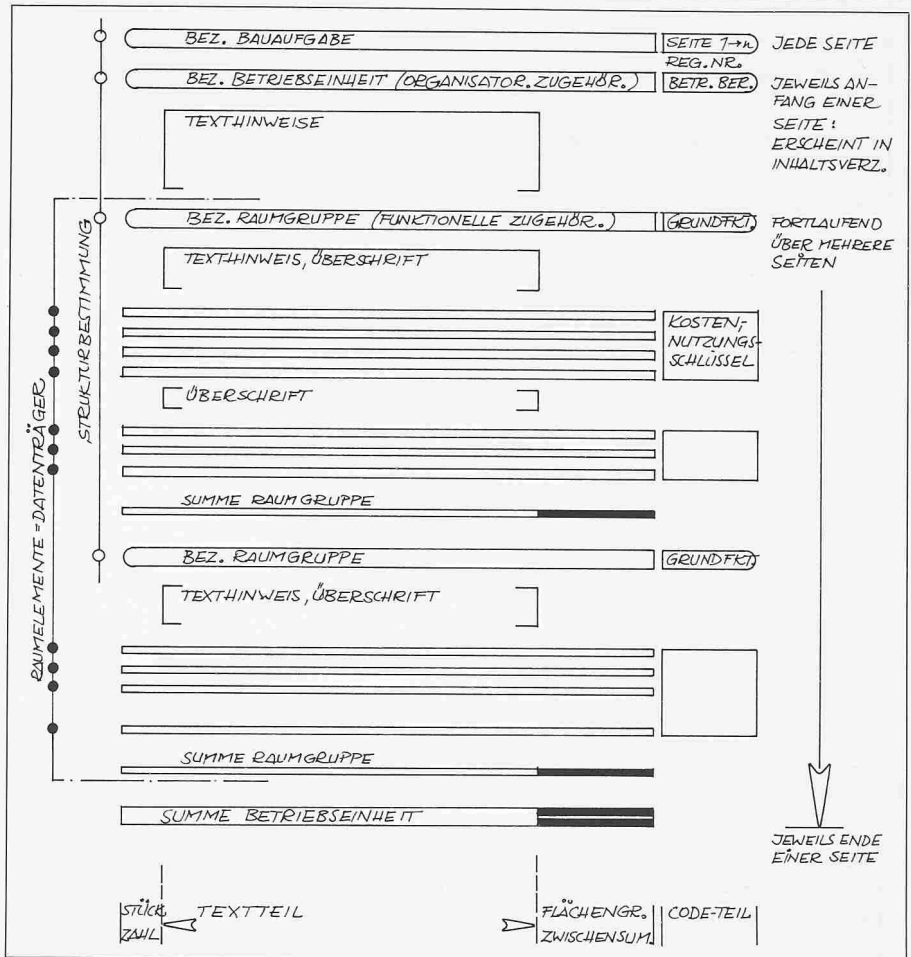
BEZ. BAUAUFGABE

SEITE 1→n

REG. NR.

JEDE SEITE

BEZ. BETRIEBSEINHEIT (ORGANISATOR. ZUGEHÖR.)

BETR. BER.

JEWEILS ANFANG EINER SEITE: ERSCHEINT IN INHALTSVERZ.

TEXTHINWEISE

STRUKTURBESTIMMUNG

BEZ. RAUMGRUPPE (FUNKTIONELLE ZUGEHÖR.)

GRUNDFKT.

FORTLAUFEND ÜBER MEHRERE SEITEN

TEXTHINWEIS, ÜBERSCHRIFT

KOSTEN; NUTZUNGSSCHLÜSSEL

ÜBERSCHRIFT

RAUMELEMENTE = DATENTRÄGER

SUMME RAUMGRUPPE

BEZ. RAUMGRUPPE

GRUNDFKT.

TEXTHINWEIS, ÜBERSCHRIFT

SUMME RAUMGRUPPE

SUMME BETRIEBSEINHEIT

JEWEILS ENDE EINER SEITE

STÜCKZAHL

TEXTTEIL

FLÄCHENGR. ZWISCHENSUM.

CODE-TEIL